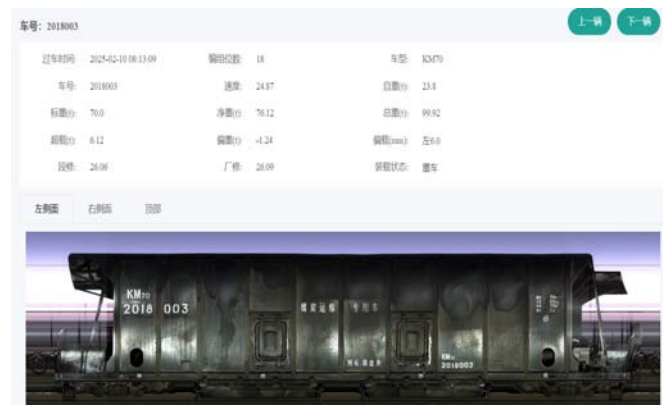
车号: 2018003

上一辆 下一辆

| 过车时间: | 2025-02-10 08:13:09 | 偏载位数: | 18 | 车型: | KM70 |
|---|---|---|---|---|---|
| 车号: | 2018003 | 速度: | 24.87 | 自重(t): | 23.8 |
| 标重(t): | 70.0 | 净重(t): | 76.12 | 总重(t): | 99.92 |
| 超载(t): | 6.12 | 偏重(t): | -1.24 | 偏载(mm): | 左6.0 |
| 段修: | 26.06 | 厂修: | 26.09 | 装载状态: | 重车 |

左侧面 右侧面 顶部

KM70
2018 003

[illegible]

KM70
2018003